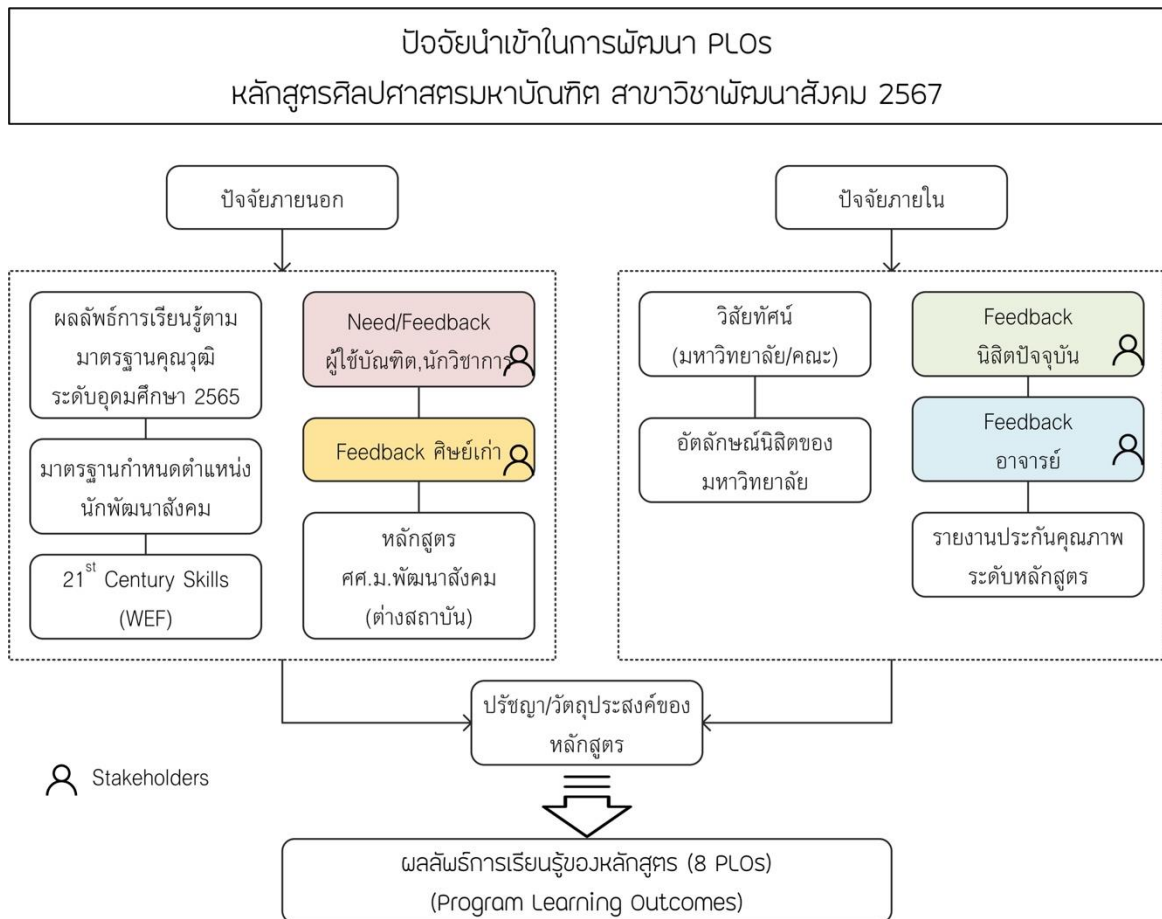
ปัจจัยนำเข้าในการพัฒนา PLOs
หลักสูตรศิลปศาสตรมหาบัณฑิต สาขาวิชาพัฒนาสังคม 2567

ปัจจัยภายนอก

ผลลัพธ์การเรียนรู้ตามมาตรฐานคุณวุฒิระดับอุดมศึกษา 2565

มาตรฐานกำหนดตำแหน่งนักพัฒนาสังคม

$21^{st}$ Century Skills (WEF)

Need/Feedback ผู้ใช้บัณฑิต,นักวิชาการ

Feedback ศิษย์เก่า

หลักสูตร ศศ.ม.พัฒนาสังคม (ต่างสถาบัน)

ปัจจัยภายใน

วิสัยทัศน์ (มหาวิทยาลัย/คณะ)

อัตลักษณ์นิสิตของมหาวิทยาลัย

Feedback นิสิตปัจจุบัน

Feedback อาจารย์

รายงานประกันคุณภาพระดับหลักสูตร

ปรัชญา/วัตถุประสงค์ของหลักสูตร

Stakeholders

ผลลัพธ์การเรียนรู้ของหลักสูตร (8 PLOs)
(Program Learning Outcomes)